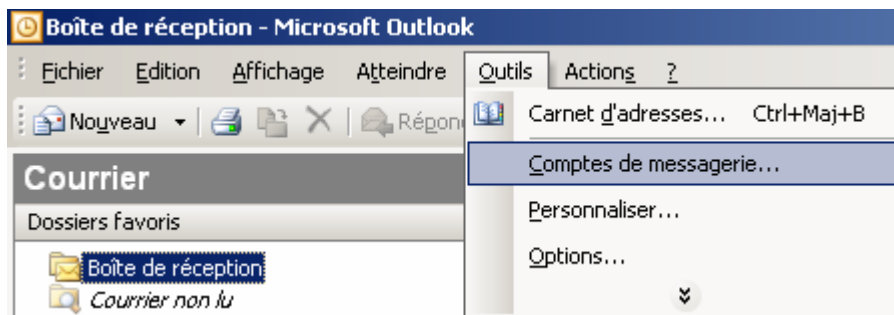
Boîte de réception - Microsoft Outlook

Fichier Edition Affichage Atteindre Outils Actions ?

Nouveau Répon

Carnet d'adresses... Ctrl+Maj+B

Comptes de messagerie...

Personnaliser...

Options...

Courrier

Dossiers favoris

Boîte de réception

Courrier non lu